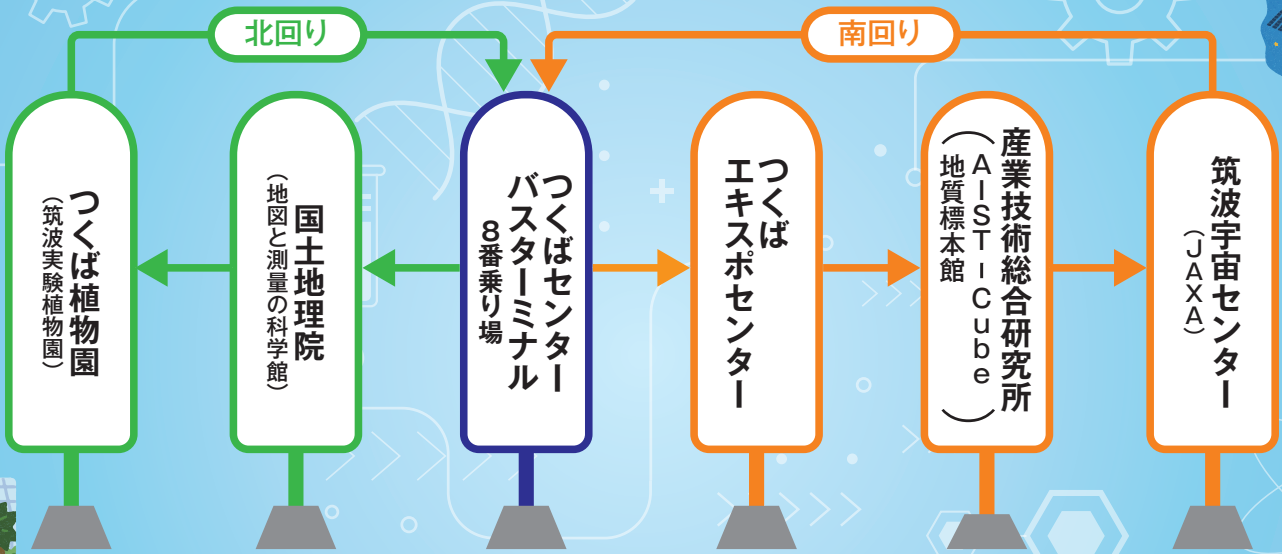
北回り

南回り

つくば植物園
(筑波実験植物園)

国土地理院
(地図と測量の科学館)

つくばセンター
バスターミナル
8番乗り場

つくば
エキスポセンター

産業技術総合研究所
(AIST-Cube
地質標本館)

筑波宇宙センター
(JAXA)